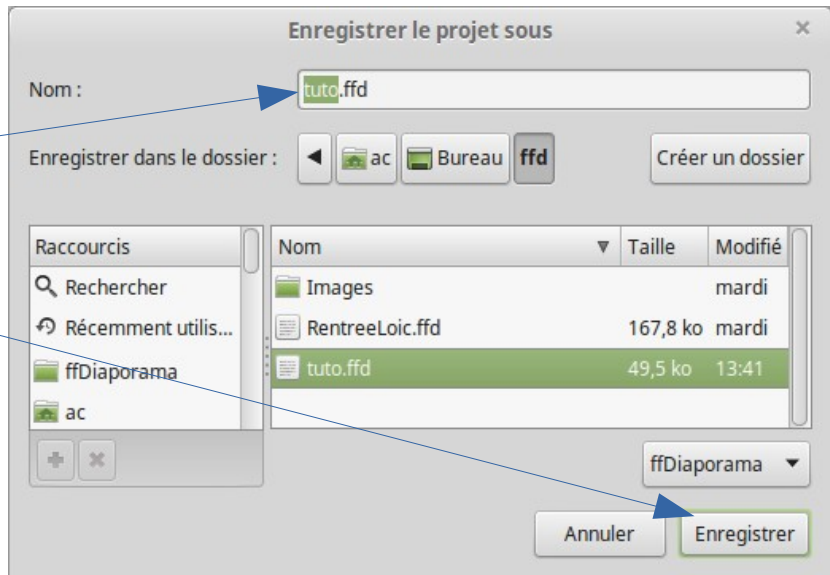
Enregistrer le projet sous

Nom : tuto.ffd

Enregistrer dans le dossier : ac Bureau ffd

Créer un dossier

Raccourcis
Rechercher
Récemment utilis...
ffDiaporama
ac

| Nom | Taille | Modifié |
|---|---|---|
| Images | | mardi |
| RentreeLoic.ffd | 167,8 ko | mardi |
| tuto.ffd | 49,5 ko | 13:41 |

ffDiaporama

Annuler
Enregistrer